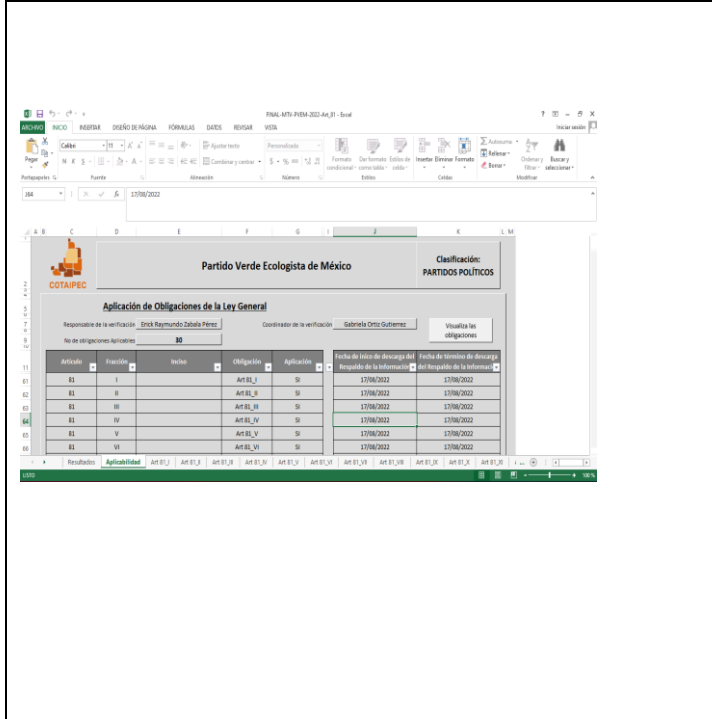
FINAL-MTV-PVEM-2022-Art_81 - Excel

ARCHIVO INICIO INSERTAR DISEÑO DE PÁGINA FÓRMULAS DATOS REVISAR VISTA

Iniciar sesión

Calibri 11 Ajustar texto Personalizada Combinar y centrar Formato condicional Dar formato como tabla Estilos de celda Insertar Eliminar Formato Autosuma Rellenar Borrar Ordenar y filtrar Buscar y seleccionar

Portapapeles Fuente Alineación Número Estilos Celdas Modificar

J64 17/08/2022

COTAIPEC

Partido Verde Ecologista de México

Clasificación: PARTIDOS POLÍTICOS

Aplicación de Obligaciones de la Ley General

Responsable de la verificación Erick Raymundo Zabala Pérez

Coordinador de la verificación Gabriela Ortiz Gutierrez

Visualiza las obligaciones

No de obligaciones Aplicables 30

| Artículo | Fracción | Inciso | Obligación | Aplicación | Fecha de inicio de descarga del Respaldo de la Información | Fecha de término de descarga del Respaldo de la Información |
|---|---|---|---|---|---|---|
| 81 | I | | Art 81_I | Si | 17/08/2022 | 17/08/2022 |
| 81 | II | | Art 81_II | Si | 17/08/2022 | 17/08/2022 |
| 81 | III | | Art 81_III | Si | 17/08/2022 | 17/08/2022 |
| 81 | IV | | Art 81_IV | Si | 17/08/2022 | 17/08/2022 |
| 81 | V | | Art 81_V | Si | 17/08/2022 | 17/08/2022 |
| 81 | VI | | Art 81_VI | Si | 17/08/2022 | 17/08/2022 |

Resultados Aplicabilidad Art 81_I Art 81_II Art 81_III Art 81_IV Art 81_V Art 81_VI Art 81_VII Art 81_VIII Art 81_IX Art 81_X Art 81_XI

LISTO 100%